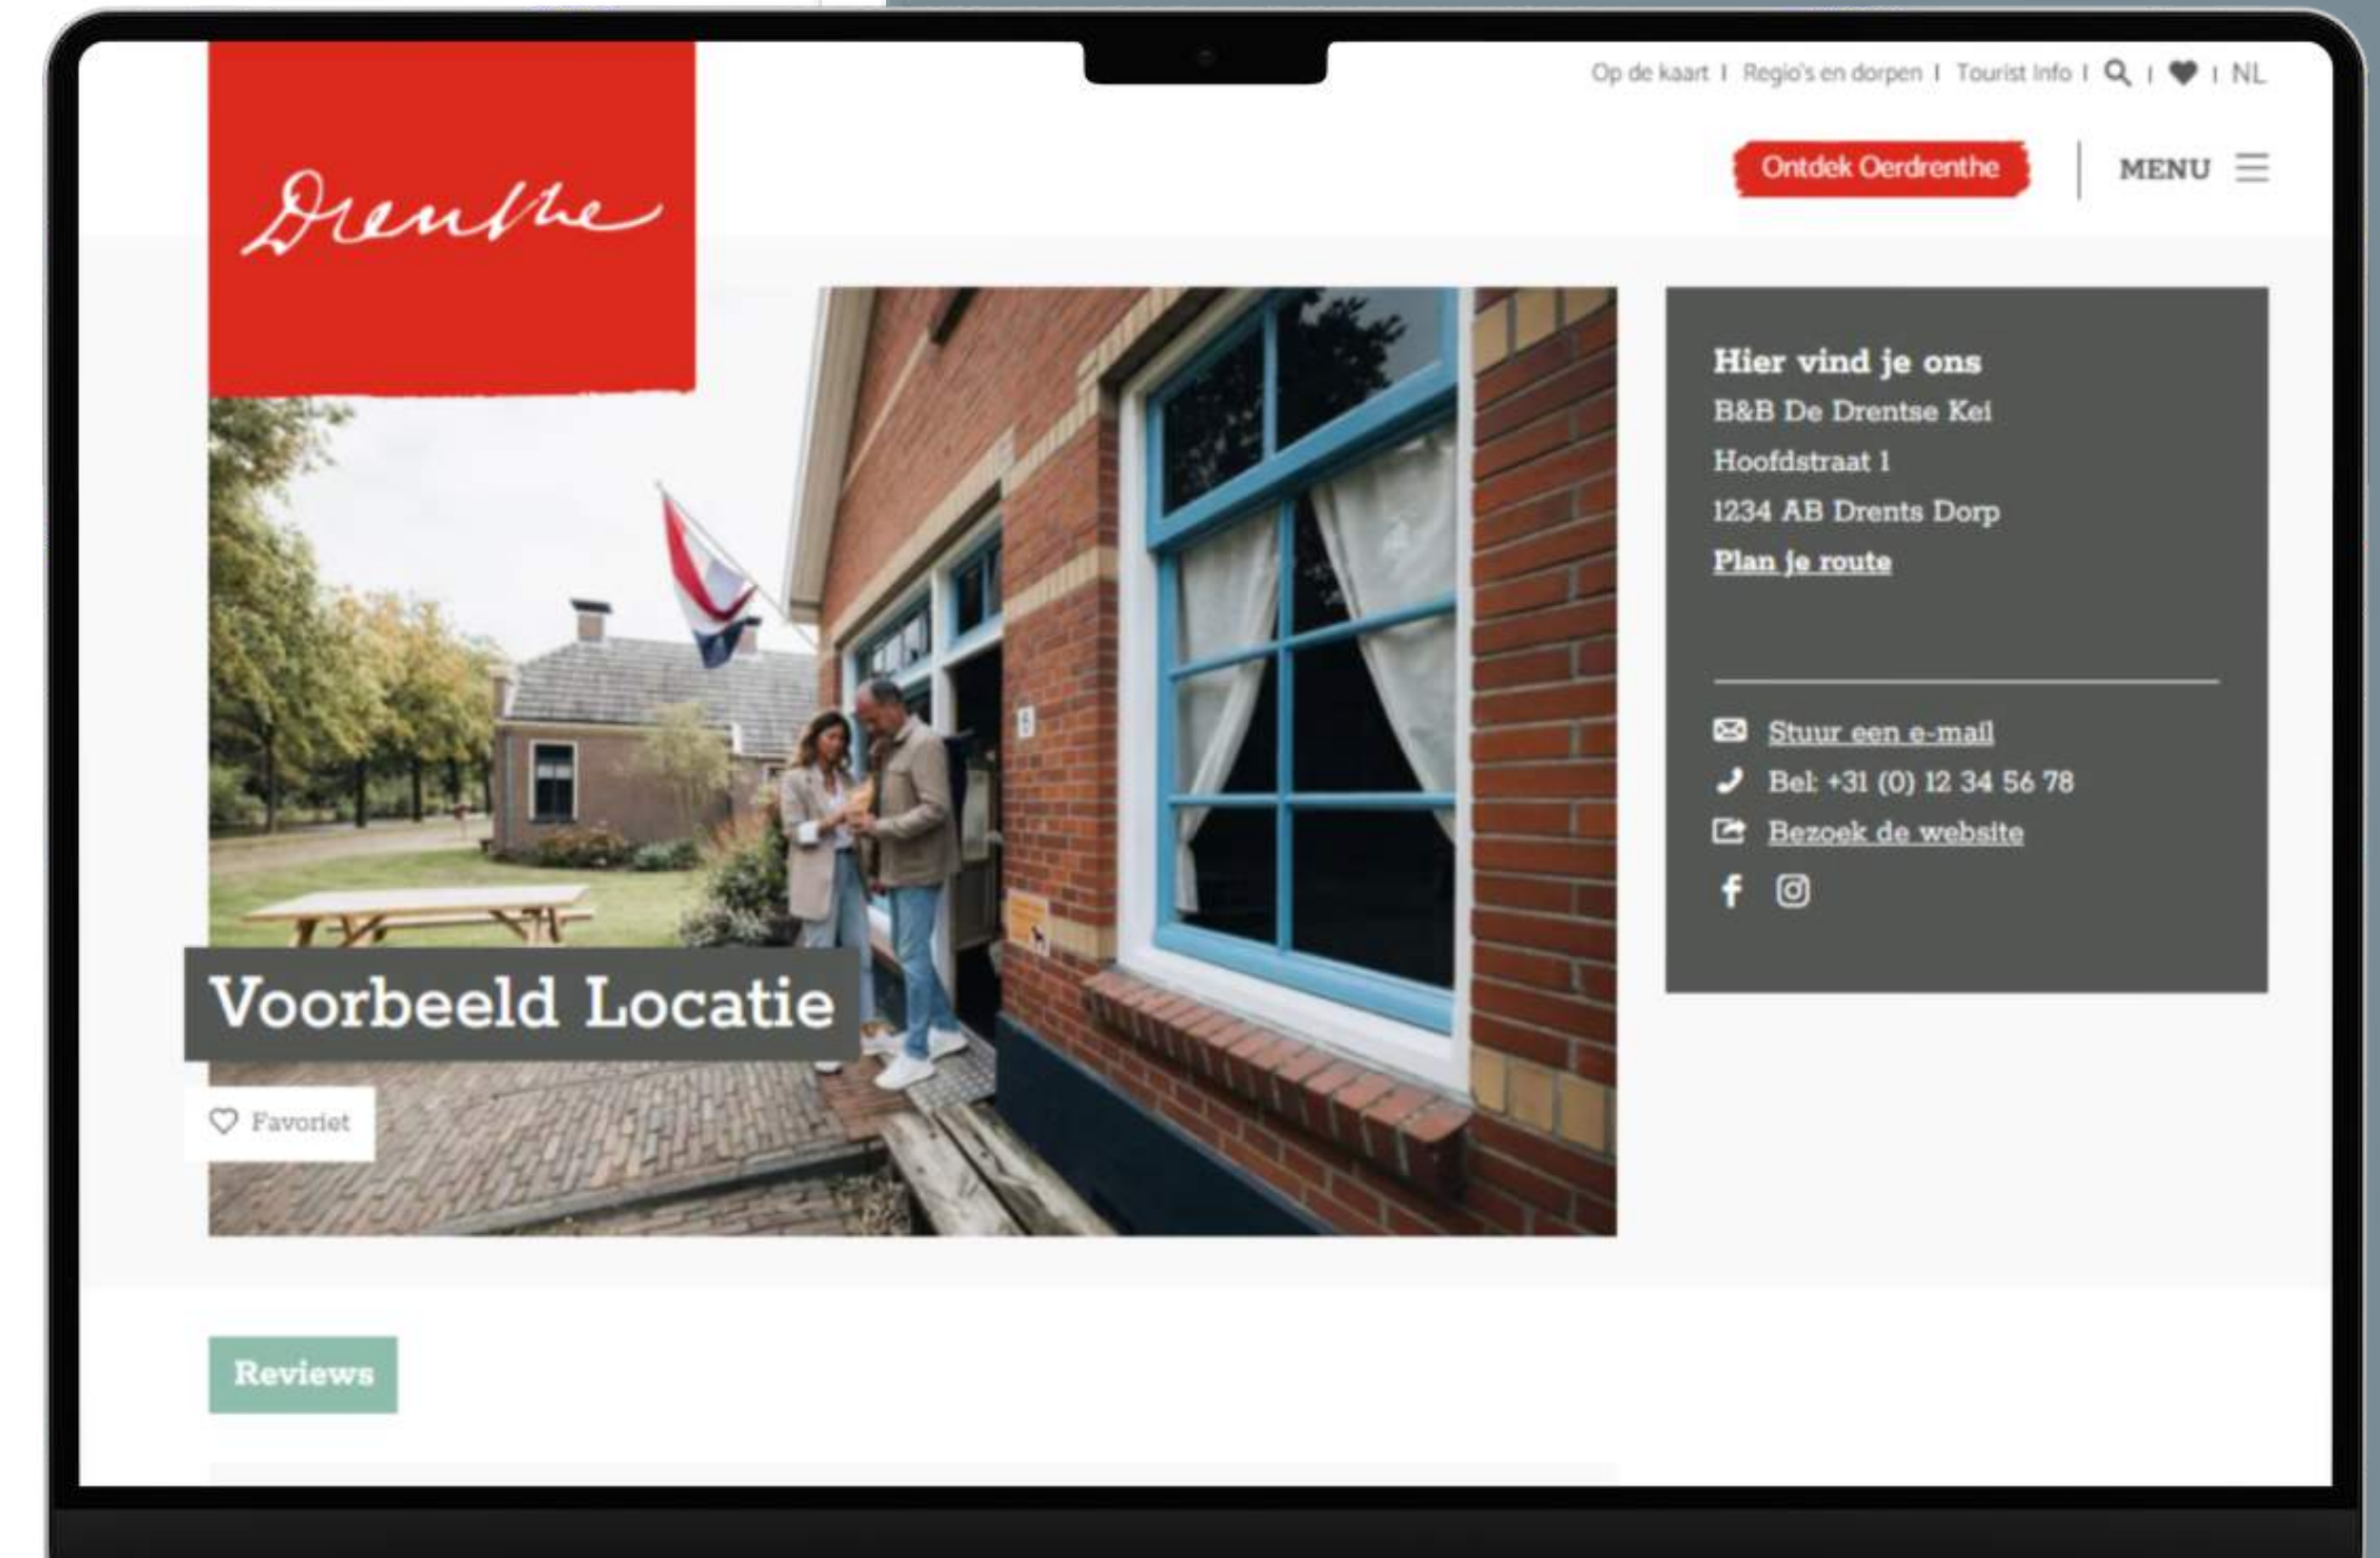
Op de kaart | Regio's en dorpen | Tourist Info | | | NL

Drenthe

Ontdek Oerdrenthe

MENU

Hier vind je ons
B&B De Drentse Kei
Hoofdstraat 1
1234 AB Drents Dorp
Plan je route

Stuur een e-mail
Bel: +31 (0) 12 34 56 78
Bezoek de website

Voorbeeld Locatie

Favoriet

Reviews